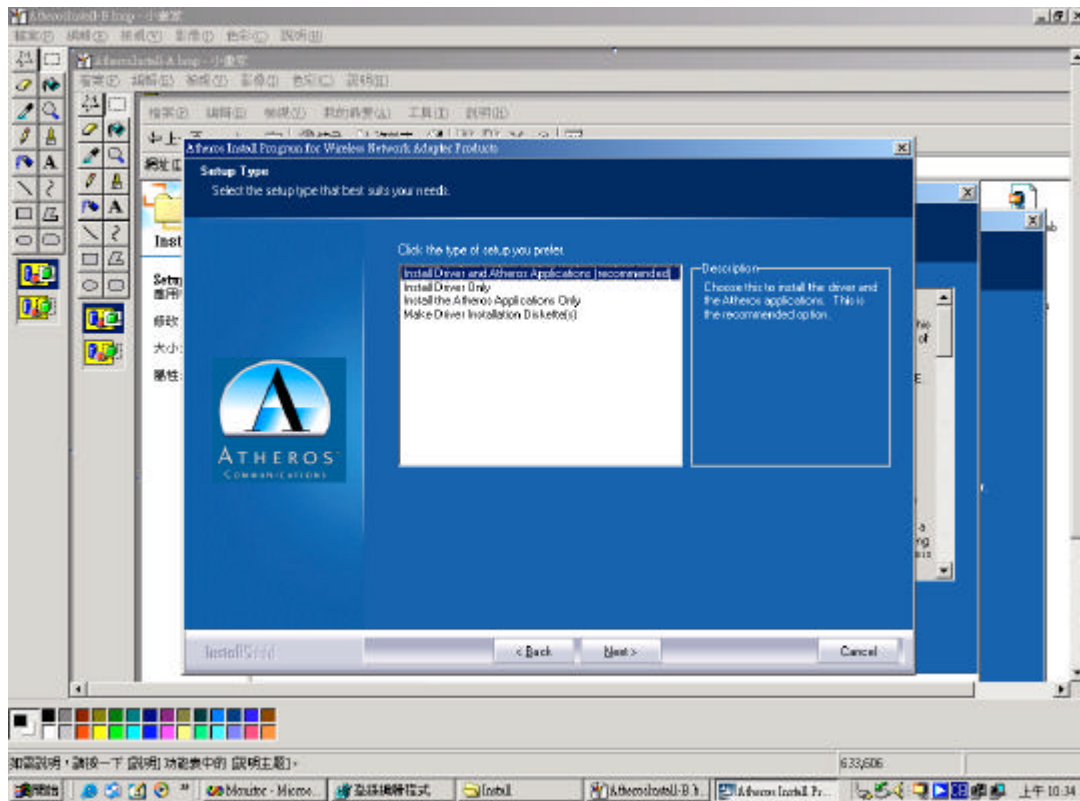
AtherosInstall-B.bmp - 小畫家
檔案(F) 編輯(E) 檢視(V) 影像(I) 色彩(C) 說明(H)

AtherosInstall-A.bmp - 小畫家
檔案(F) 編輯(E) 檢視(V) 影像(I) 色彩(C) 說明(H)

檔案(F) 編輯(E) 檢視(V) 我的最愛(A) 工具(T) 說明(H)

網址
Inst
Setu
應用
修改
大小
屬性

Atheros Install Program for Wireless Network Adapter Products

Setup Type
Select the setup type that best suits your needs.

Click the type of setup you prefer.
Install Driver and Atheros Applications (recommended)
Install Driver Only
Install the Atheros Applications Only
Make Driver Installation Diskette(s)

Description
Choose this to install the driver and the Atheros applications. This is the recommended option.

ATHEROS
COMMUNICATIONS

InstallShield
< Back
Next >
Cancel

如需說明，請按一下 [說明] 功能表中的 [說明主題]。
633,606

開始
Monitor - Micro...
登錄編輯程式
Install
AtherosInstall-B.b...
Atheros Install Pr...
上午 10:34